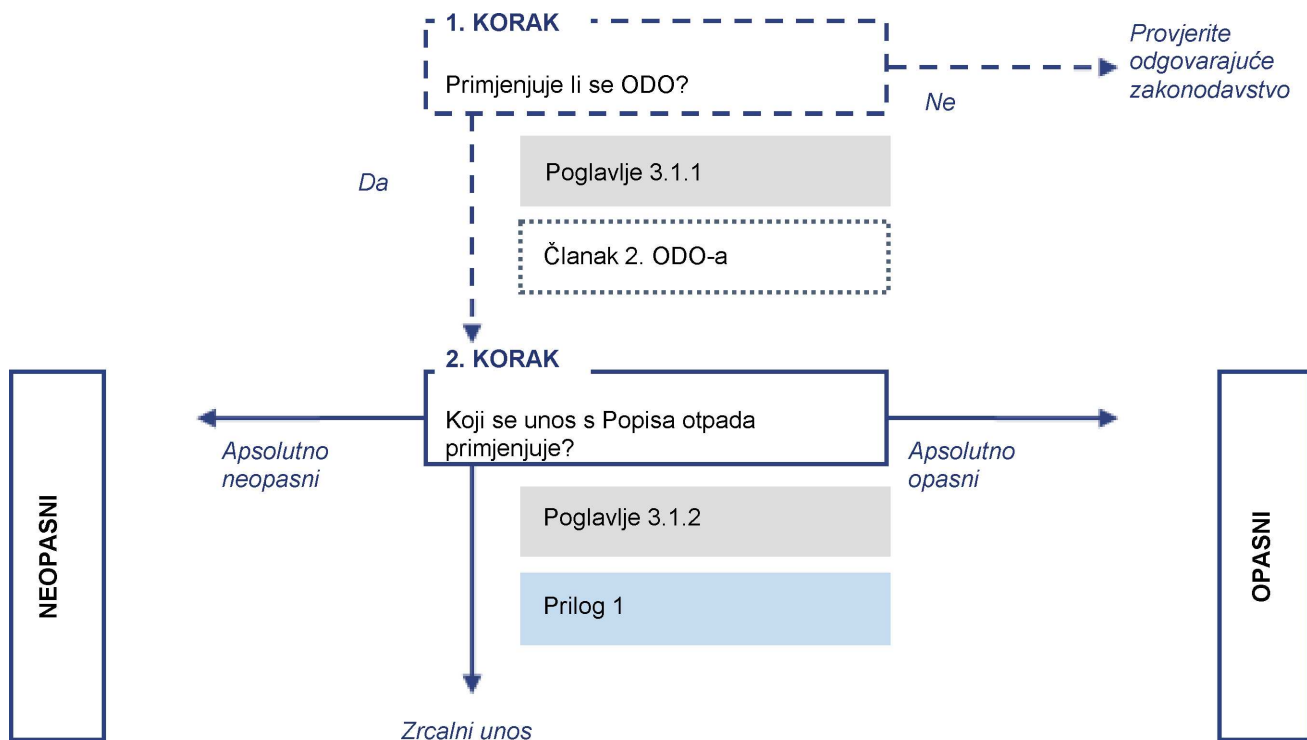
1. KORAK

Primjenjuje li se ODO?

Ne

Provjerite odgovarajuće zakonodavstvo

Da

Poglavlje 3.1.1

Članak 2. ODO-a

2. KORAK

Koji se unos s Popisa otpada primjenjuje?

Apsolutno neopasni

Apsolutno opasni

NEOPASNI

OPASNI

Poglavlje 3.1.2

Prilog 1

Zrcalni unos